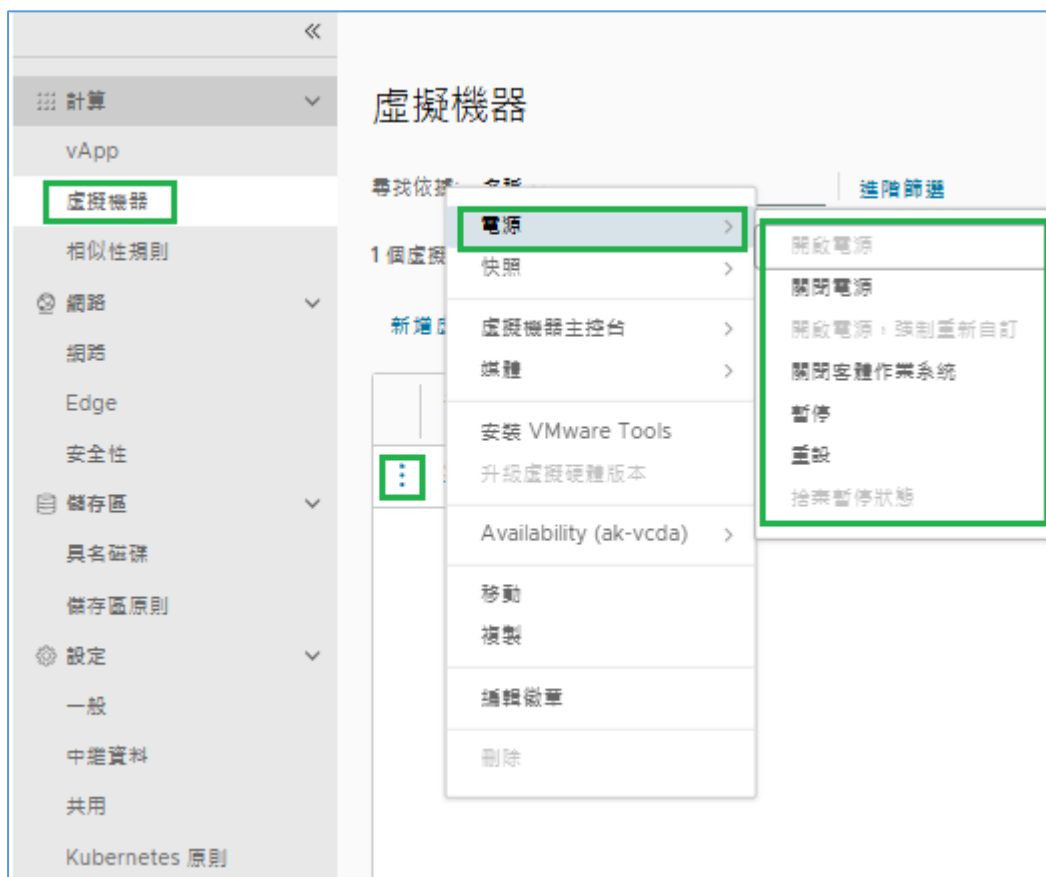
«

計算

vApp

虛擬機器

相似性規則

網路

網路

Edge

安全性

儲存區

具名磁碟

儲存區原則

設定

一般

中繼資料

共用

Kubernetes 原則

虛擬機器

尋找依據: 名稱

進階篩選

1 個虛擬

新增

⋮

電源

快照

虛擬機器主控台

媒體

安裝 VMware Tools

升級虛擬硬體版本

Availability (ak-vcda)

移動

複製

編輯徽章

刪除

開啟電源

關閉電源

開啟電源，強制重新自訂

關閉客體作業系統

暫停

重設

捨棄暫停狀態